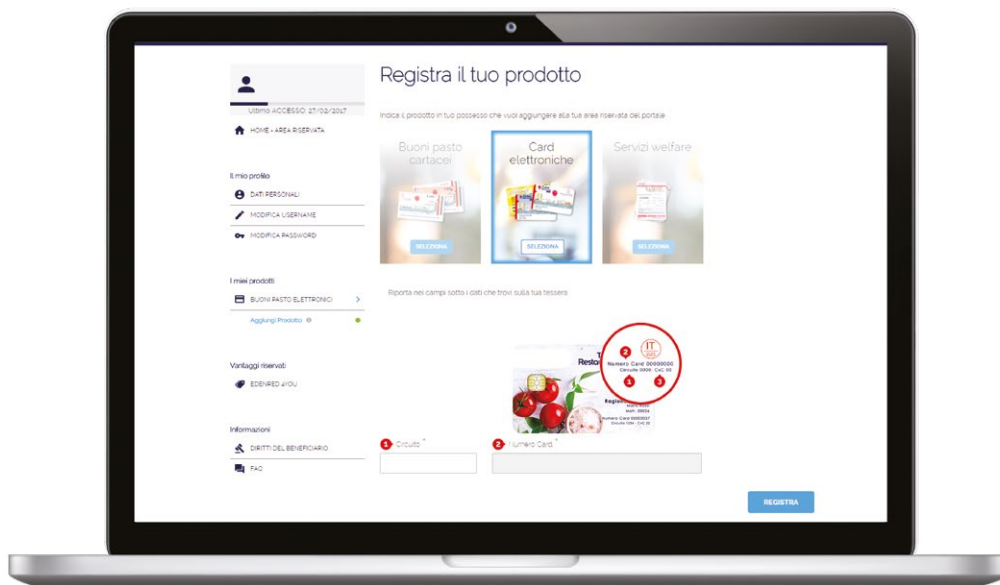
Ultimo ACCESSO: 27/03/2017

HOME - AREA RISERVATA

Il mio profilo

DATI PERSONALI

MODIFICA USERNAME

MODIFICA PASSWORD

I miei prodotti

BUONI PASTO ELETTRONICI

Aggiungi Prodotto

Vantaggi riservati

EDENRED 4YOU

Informazioni

DIRITTI DEL BENEFICIARIO

FAQ

Registra il tuo prodotto

Indica il prodotto in tuo possesso che vuoi aggiungere alla tua area riservata del portale

Buoni pasto cartacei

SELEZIONA

Card elettroniche

SELEZIONA

Servizi welfare

SELEZIONA

Riporta nei campi sotto i dati che trovi sulla tua tessera

IT

Numero Card 00000000

Circuito 0000 CvC 00

1 Circuito *

2 Numero Card *

REGISTRA